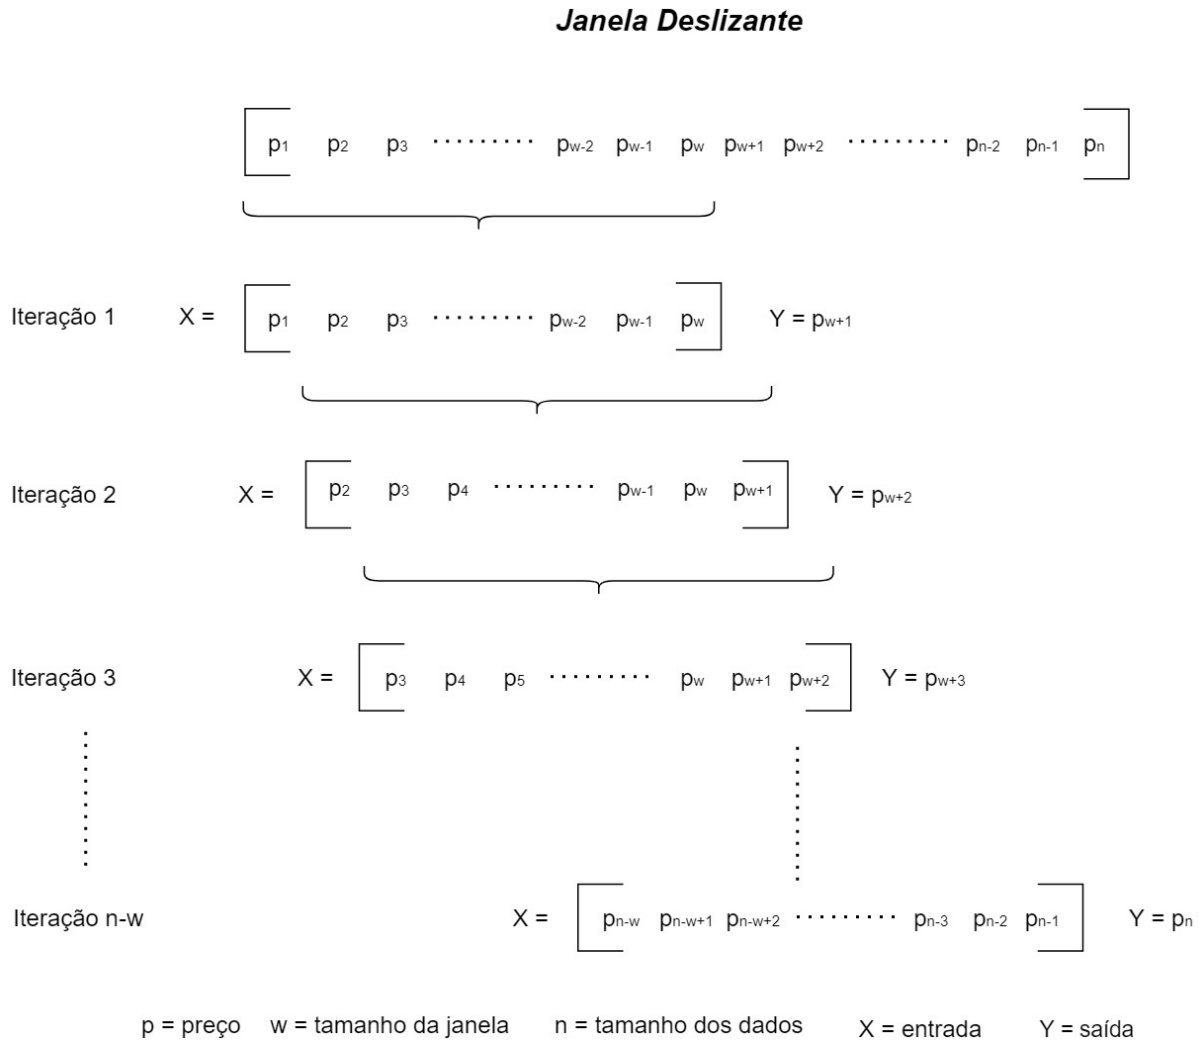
Janela Deslizante

$[p_1 \; p_2 \; p_3 \; \cdots \; p_{w-2} \; p_{w-1} \; p_w \; p_{w+1} \; p_{w+2} \; \cdots \; p_{n-2} \; p_{n-1} \; p_n]$

Iteração 1 $X = [p_1 \; p_2 \; p_3 \; \cdots \; p_{w-2} \; p_{w-1} \; p_w]$ $Y = p_{w+1}$

Iteração 2 $X = [p_2 \; p_3 \; p_4 \; \cdots \; p_{w-1} \; p_w \; p_{w+1}]$ $Y = p_{w+2}$

Iteração 3 $X = [p_3 \; p_4 \; p_5 \; \cdots \; p_w \; p_{w+1} \; p_{w+2}]$ $Y = p_{w+3}$

Iteração n-w $X = [p_{n-w} \; p_{n-w+1} \; p_{n-w+2} \; \cdots \; p_{n-3} \; p_{n-2} \; p_{n-1}]$ $Y = p_n$

p = preço w = tamanho da janela n = tamanho dos dados X = entrada Y = saída